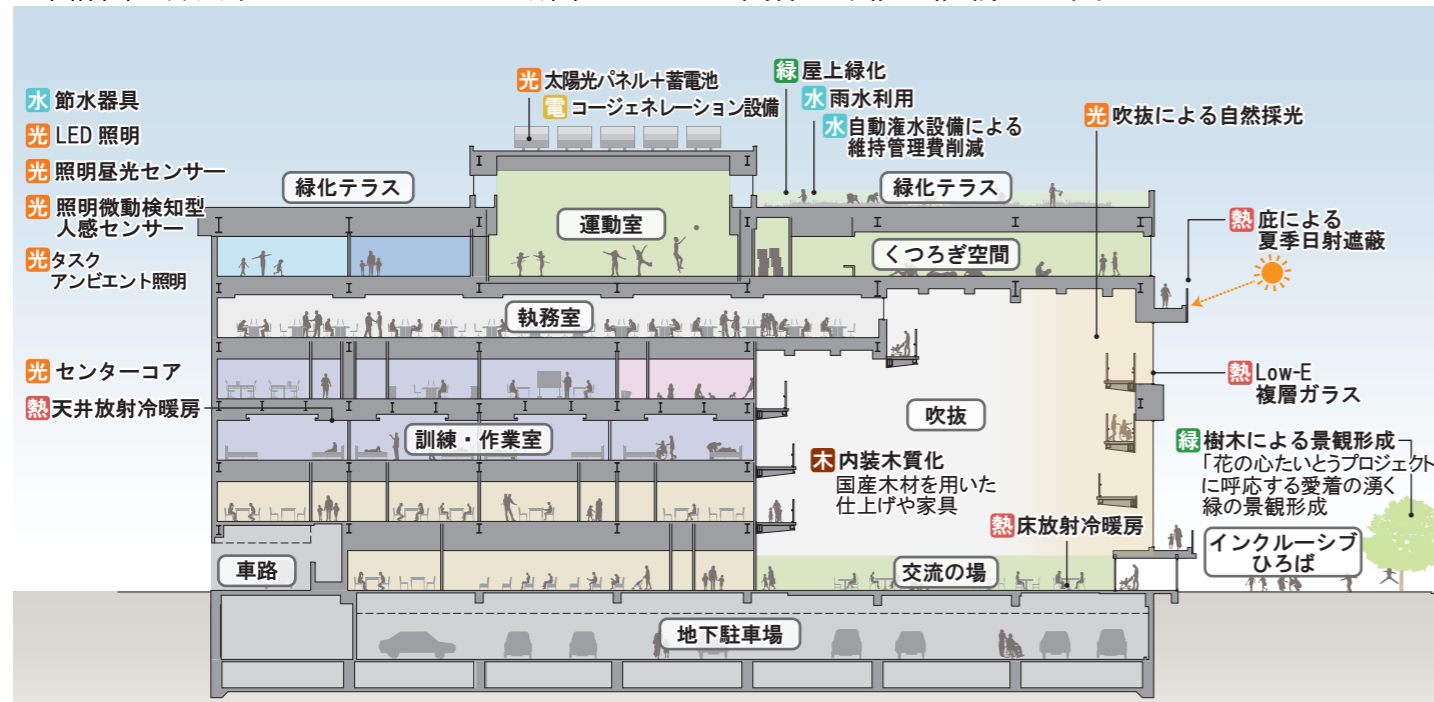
水 節水器具
光 LED 照明
光 照明昼光センサー
光 照明微動検知型人感センサー
光 タスクアンビエント照明
光 センターコア
熱 天井放射冷暖房

光 太陽光パネル+蓄電池
電 コージェネレーション設備
緑 屋上緑化
水 雨水利用
水 自動潅水設備による維持管理費削減
光 吹抜による自然採光

緑化テラス
運動室
緑化テラス
くつろぎ空間
熱 庇による夏季日射遮蔽
執務室
熱 Low-E 複層ガラス
吹抜
訓練・作業室
木 内装木質化
国産木材を用いた仕上げや家具
緑 樹木による景観形成
「花の心たいとうプロジェクト」に呼応する愛着の湧く緑の景観形成
熱 床放射冷暖房
インクルーシブひろば
車路
交流の場
地下駐車場